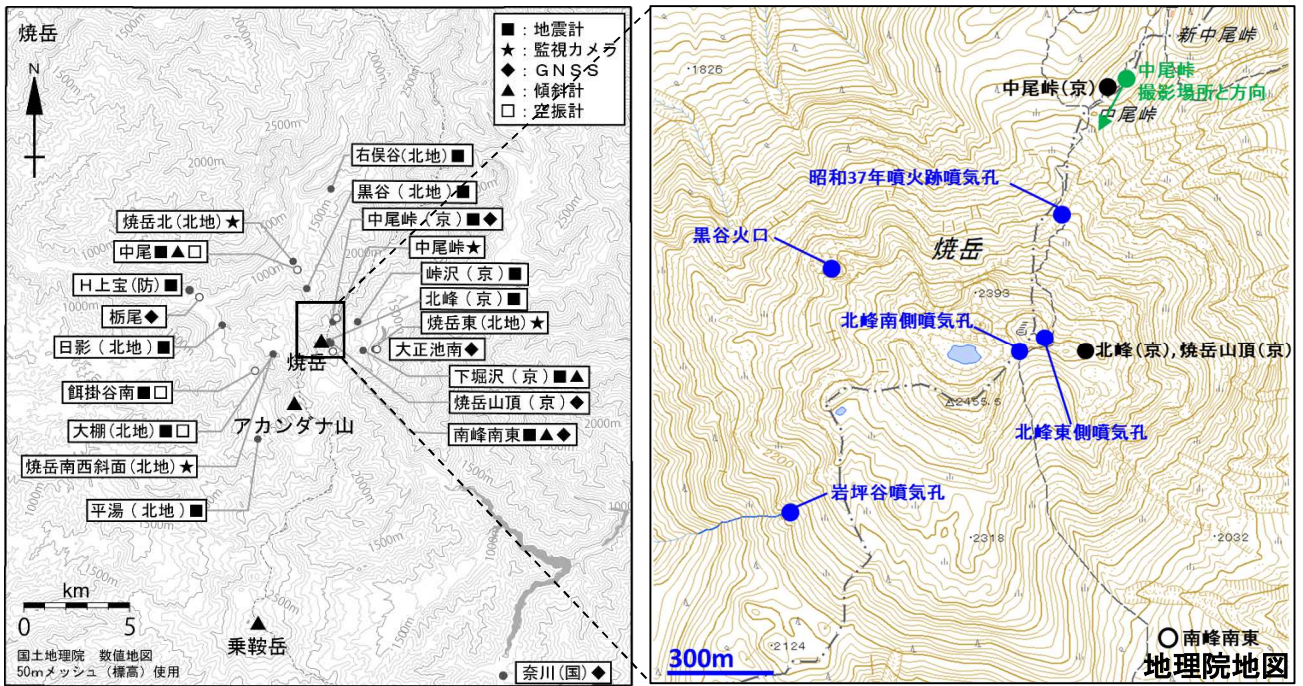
焼岳

■：地震計
★：監視カメラ
◆：ＧＮＳＳ
▲：傾斜計
□：空振計

N

1500m
2000m
2500m
1000m

右俣谷（北地）■
黒谷（北地）■
中尾峠（京）■◆
中尾峠★
焼岳北（北地）★
中尾■▲□
峠沢（京）■
H上宝（防）■
北峰（京）■
栃尾◆
焼岳東（北地）★
日影（北地）■
大正池南◆
焼岳
餌掛谷南■□
下堀沢（京）■▲
焼岳山頂（京）◆
大棚（北地）■□
アカンダナ山
南峰南東■▲◆
焼岳南西斜面（北地）★
平湯（北地）■

km
0　5
国土地理院　数値地図
50mメッシュ（標高）使用
乗鞍岳
奈川（国）◆

新中尾峠
·1826
中尾峠（京）
中尾峠
撮影場所と方向
中尾峠
昭和37年噴火跡噴気孔
黒谷火口
焼岳
·2393
北峰南側噴気孔
北峰（京），焼岳山頂（京）
△2455.5
北峰東側噴気孔
岩坪谷噴気孔
2200
·2318
·2032
·2124
南峰南東
300m
地理院地図